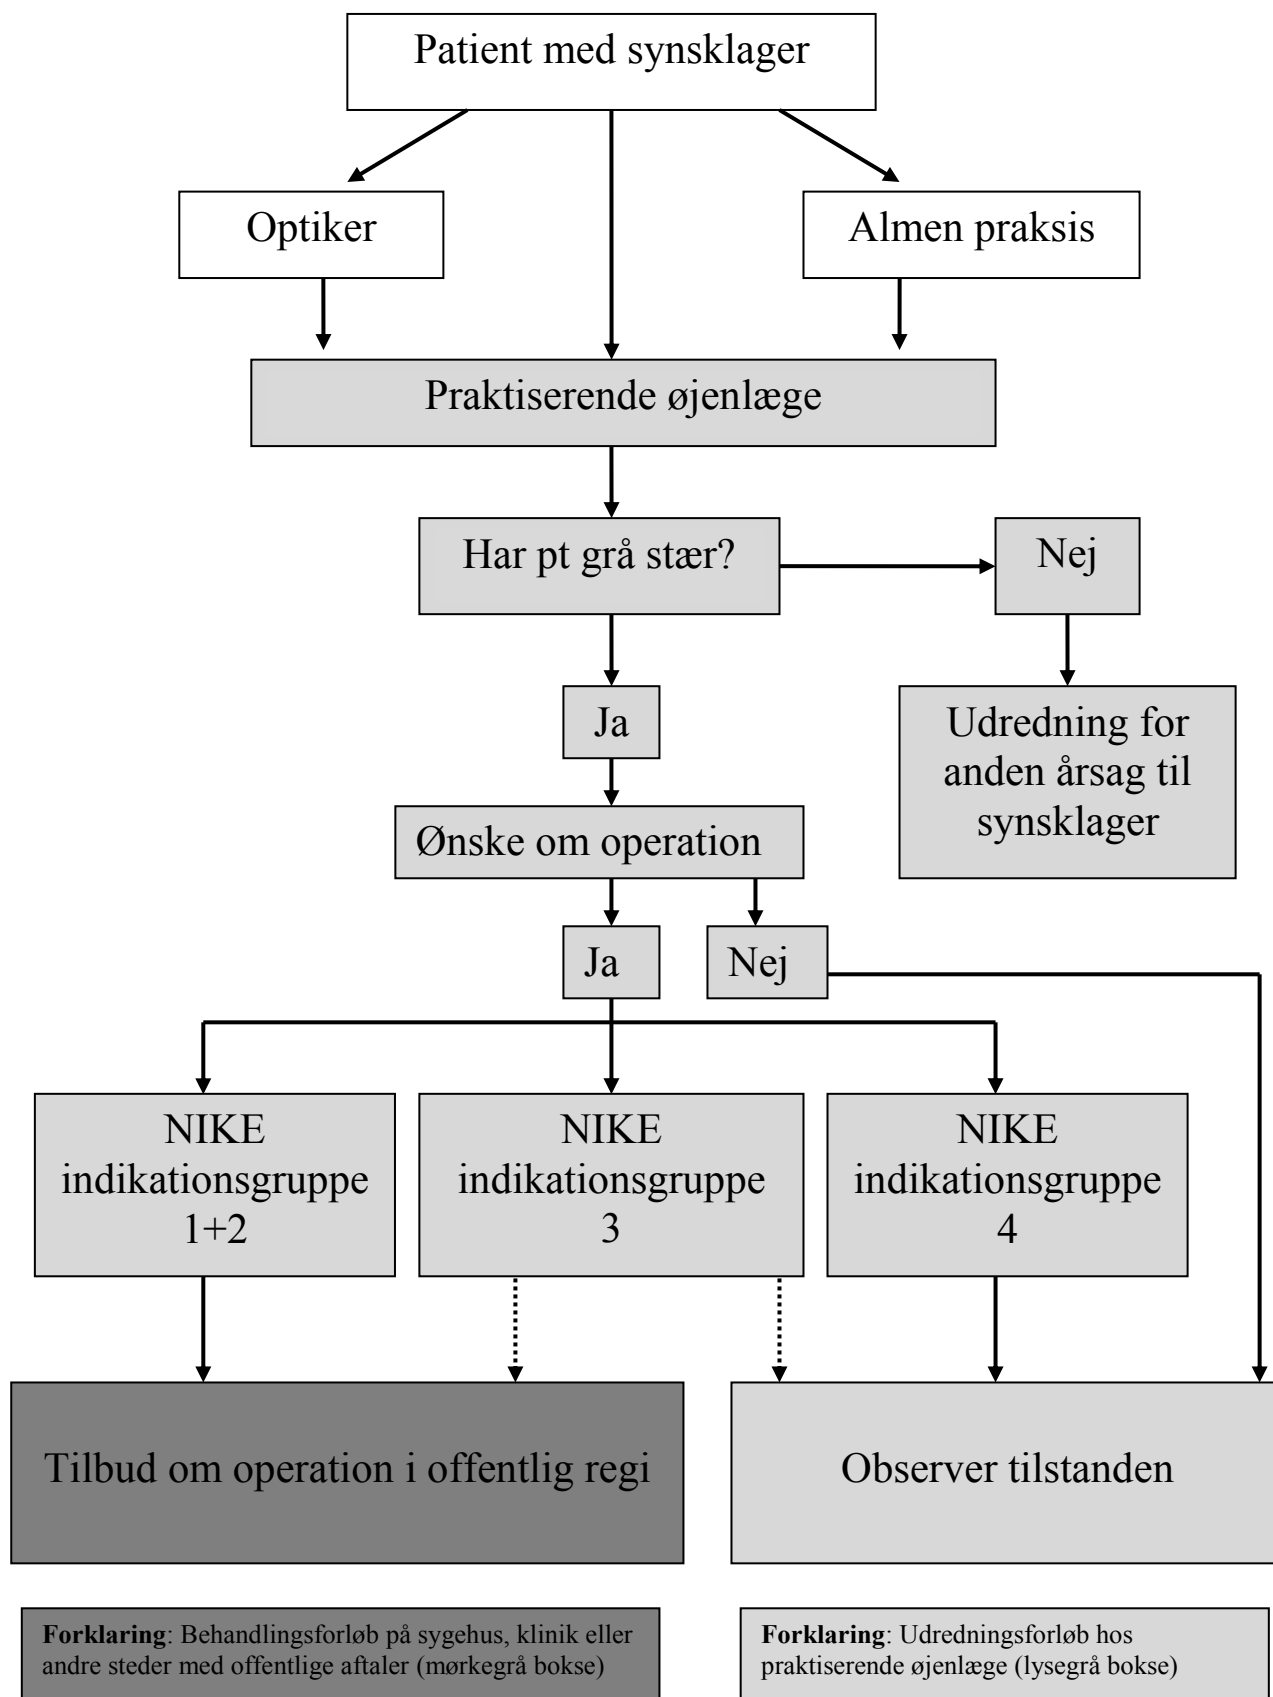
Patient med synsklager

Optiker

Almen praksis

Praktiserende øjenlæge

Har pt grå stær?

Nej

Ja

Udredning for anden årsag til synsklager

Ønske om operation

Ja

Nej

NIKE indikationsgruppe 1+2

NIKE indikationsgruppe 3

NIKE indikationsgruppe 4

Tilbud om operation i offentlig regi

Observer tilstanden

**Forklaring**: Behandlingsforløb på sygehus, klinik eller andre steder med offentlige aftaler (mørkegrå bokse)

**Forklaring**: Udredningsforløb hos praktiserende øjenlæge (lysegrå bokse)